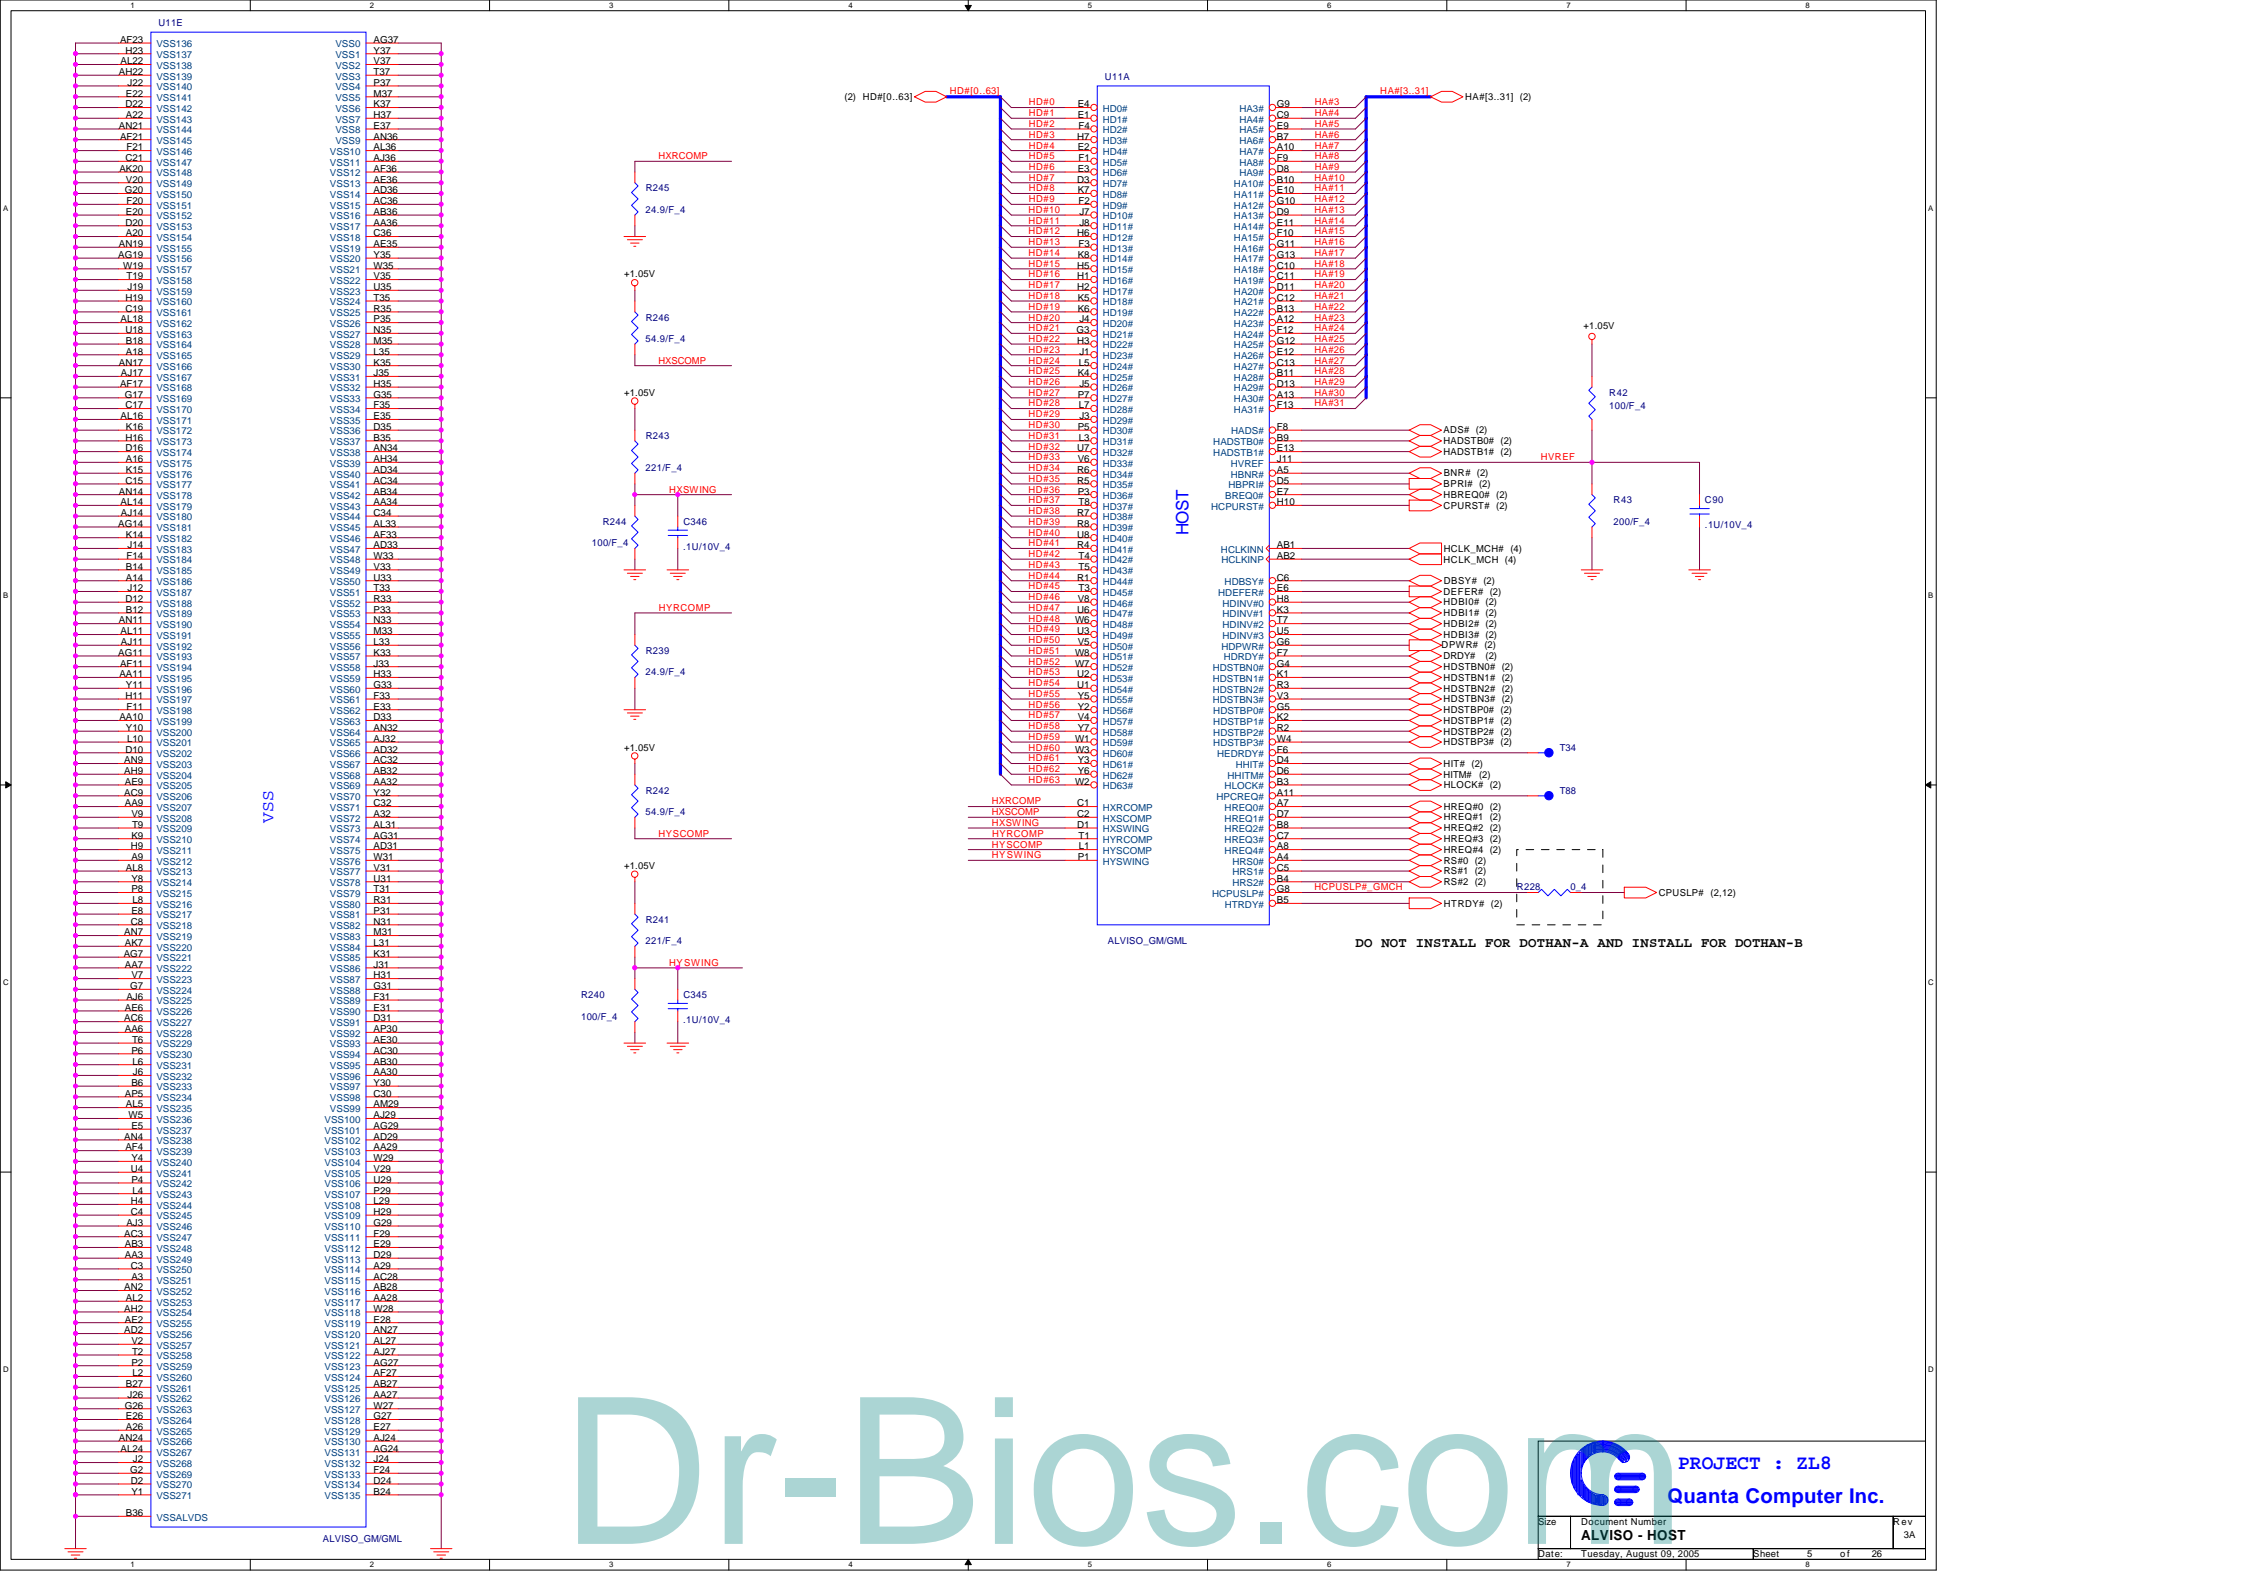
1 2 3 4 5 6 7 8

U11E

AF23 VSS136 VSS0 AG37
H23 VSS137 VSS1 Y37
AL22 VSS138 VSS2 V37
AH22 VSS139 VSS3 T37
J22 VSS140 VSS4 P37
E22 VSS141 VSS5 M37
D22 VSS142 VSS6 K37
A22 VSS143 VSS7 H37
AN21 VSS144 VSS8 E37
AF21 VSS145 VSS9 AN36
F21 VSS146 VSS10 AL36
C21 VSS147 VSS11 AJ36
AK20 VSS148 VSS12 AF36
V20 VSS149 VSS13 AE36
G20 VSS150 VSS14 AD36
F20 VSS151 VSS15 AC36
E20 VSS152 VSS16 AB36
D20 VSS153 VSS17 AA36
A20 VSS154 VSS18 C36
AN19 VSS155 VSS19 AE35
AG19 VSS156 VSS20 Y35
W19 VSS157 VSS21 W35
T19 VSS158 VSS22 V35
J19 VSS159 VSS23 U35
H19 VSS160 VSS24 T35
C19 VSS161 VSS25 R35
AL18 VSS162 VSS26 P35
U18 VSS163 VSS27 N35
B18 VSS164 VSS28 M35
A18 VSS165 VSS29 L35
AN17 VSS166 VSS30 K35
AJ17 VSS167 VSS31 J35
AF17 VSS168 VSS32 H35
G17 VSS169 VSS33 G35
C17 VSS170 VSS34 F35
AL16 VSS171 VSS35 E35
K16 VSS172 VSS36 D35
H16 VSS173 VSS37 B35
D16 VSS174 VSS38 AN34
A16 VSS175 VSS39 AH34
K15 VSS176 VSS40 AD34
C15 VSS177 VSS41 AC34
AN14 VSS178 VSS42 AB34
AL14 VSS179 VSS43 AA34
AJ14 VSS180 VSS44 C34
AG14 VSS181 VSS45 AL33
K14 VSS182 VSS46 AF33
J14 VSS183 VSS47 AD33
F14 VSS184 VSS48 W33
B14 VSS185 VSS49 V33
A14 VSS186 VSS50 U33
J12 VSS187 VSS51 T33
D12 VSS188 VSS52 R33
B12 VSS189 VSS53 P33
AN11 VSS190 VSS54 N33
AL11 VSS191 VSS55 M33
AJ11 VSS192 VSS56 L33
AG11 VSS193 VSS57 K33
AF11 VSS194 VSS58 J33
AA11 VSS195 VSS59 H33
Y11 VSS196 VSS60 G33
H11 VSS197 VSS61 F33
F11 VSS198 VSS62 E33
AA10 VSS199 VSS63 D33
Y10 VSS200 VSS64 AN32
L10 VSS201 VSS65 AJ32
D10 VSS202 VSS66 AD32
AN9 VSS203 VSS67 AC32
AH9 VSS204 VSS68 AB32
AE9 VSS205 VSS69 AA32
AC9 VSS206 VSS70 Y32
AA9 VSS207 VSS71 C32
V9 VSS208 VSS72 A32
T9 VSS209 VSS73 AL31
K9 VSS210 VSS74 AG31
H9 VSS211 VSS75 AD31
A9 VSS212 VSS76 W31
AL8 VSS213 VSS77 V31
Y8 VSS214 VSS78 U31
P8 VSS215 VSS79 T31
L8 VSS216 VSS80 R31
E8 VSS217 VSS81 P31
C8 VSS218 VSS82 N31
AN7 VSS219 VSS83 M31
AK7 VSS220 VSS84 L31
AG7 VSS221 VSS85 K31
AA7 VSS222 VSS86 J31
V7 VSS223 VSS87 H31
G7 VSS224 VSS88 G31
AJ6 VSS225 VSS89 F31
AF6 VSS226 VSS90 E31
AC6 VSS227 VSS91 D31
AA6 VSS228 VSS92 AP30
T6 VSS229 VSS93 AE30
P6 VSS230 VSS94 AC30
L6 VSS231 VSS95 AB30
J6 VSS232 VSS96 AA30
B6 VSS233 VSS97 Y30
AP5 VSS234 VSS98 C30
AL5 VSS235 VSS99 AM29
W5 VSS236 VSS100 AJ29
E5 VSS237 VSS101 AG29
AN4 VSS238 VSS102 AD29
AF4 VSS239 VSS103 AA29
Y4 VSS240 VSS104 W29
U4 VSS241 VSS105 V29
P4 VSS242 VSS106 U29
L4 VSS243 VSS107 P29
H4 VSS244 VSS108 L29
C4 VSS245 VSS109 H29
AJ3 VSS246 VSS110 G29
AC3 VSS247 VSS111 F29
AB3 VSS248 VSS112 E29
AA3 VSS249 VSS113 D29
C3 VSS250 VSS114 A29
A3 VSS251 VSS115 AC28
AN2 VSS252 VSS116 AB28
AL2 VSS253 VSS117 AA28
AH2 VSS254 VSS118 W28
AF2 VSS255 VSS119 F28
AD2 VSS256 VSS120 AN27
V2 VSS257 VSS121 AL27
T2 VSS258 VSS122 AJ27
P2 VSS259 VSS123 AG27
L2 VSS260 VSS124 AF27
B27 VSS261 VSS125 AB27
J26 VSS262 VSS126 AA27
G26 VSS263 VSS127 W27
E26 VSS264 VSS128 G27
A26 VSS265 VSS129 E27
AN24 VSS266 VSS130 AJ24
AL24 VSS267 VSS131 AG24
J2 VSS268 VSS132 J24
G2 VSS269 VSS133 F24
D2 VSS270 VSS134 D24
Y1 VSS271 VSS135 B24
B36 VSSALVDS

VSS

ALVISO_GM/GML

HXRCOMP
R245
24.9/F_4
+1.05V
R246
54.9/F_4
HXSCOMP
+1.05V
R243
221/F_4
HXSWING
R244
100/F_4
C346
.1U/10V_4
HYRCOMP
R239
24.9/F_4
+1.05V
R242
54.9/F_4
HYSCOMP
+1.05V
R241
221/F_4
HYSWING
R240
100/F_4
C345
.1U/10V_4

(2) HD#[0..63] HD#[0..63]

U11A

HD#0 E4 HD0#
HD#1 E1 HD1#
HD#2 F4 HD2#
HD#3 H7 HD3#
HD#4 E2 HD4#
HD#5 F1 HD5#
HD#6 E3 HD6#
HD#7 D3 HD7#
HD#8 K7 HD8#
HD#9 F2 HD9#
HD#10 J7 HD10#
HD#11 J8 HD11#
HD#12 H6 HD12#
HD#13 F3 HD13#
HD#14 K8 HD14#
HD#15 H5 HD15#
HD#16 H1 HD16#
HD#17 H2 HD17#
HD#18 K5 HD18#
HD#19 K6 HD19#
HD#20 J4 HD20#
HD#21 G3 HD21#
HD#22 H3 HD22#
HD#23 J1 HD23#
HD#24 L5 HD24#
HD#25 K4 HD25#
HD#26 J5 HD26#
HD#27 P7 HD27#
HD#28 L7 HD28#
HD#29 J3 HD29#
HD#30 P5 HD30#
HD#31 L3 HD31#
HD#32 U7 HD32#
HD#33 V6 HD33#
HD#34 R6 HD34#
HD#35 R5 HD35#
HD#36 P3 HD36#
HD#37 T8 HD37#
HD#38 R7 HD38#
HD#39 R8 HD39#
HD#40 U8 HD40#
HD#41 R4 HD41#
HD#42 T4 HD42#
HD#43 T5 HD43#
HD#44 R1 HD44#
HD#45 T3 HD45#
HD#46 V8 HD46#
HD#47 U6 HD47#
HD#48 W6 HD48#
HD#49 U3 HD49#
HD#50 V5 HD50#
HD#51 W8 HD51#
HD#52 W7 HD52#
HD#53 U2 HD53#
HD#54 U1 HD54#
HD#55 Y5 HD55#
HD#56 Y2 HD56#
HD#57 V4 HD57#
HD#58 Y7 HD58#
HD#59 W1 HD59#
HD#60 W3 HD60#
HD#61 Y3 HD61#
HD#62 Y6 HD62#
HD#63 W2 HD63#

HXRCOMP C1 HXRCOMP
HXSCOMP C2 HXSCOMP
HXSWING D1 HXSWING
HYRCOMP T1 HYRCOMP
HYSCOMP L1 HYSCOMP
HYSWING P1 HYSWING

HOST

HA3# G9 HA#3
HA4# C9 HA#4
HA5# E9 HA#5
HA6# B7 HA#6
HA7# A10 HA#7
HA8# F9 HA#8
HA9# D8 HA#9
HA10# B10 HA#10
HA11# E10 HA#11
HA12# G10 HA#12
HA13# D9 HA#13
HA14# E11 HA#14
HA15# F10 HA#15
HA16# G11 HA#16
HA17# G13 HA#17
HA18# C10 HA#18
HA19# C11 HA#19
HA20# D11 HA#20
HA21# C12 HA#21
HA22# B13 HA#22
HA23# A12 HA#23
HA24# F12 HA#24
HA25# G12 HA#25
HA26# E12 HA#26
HA27# C13 HA#27
HA28# B11 HA#28
HA29# D13 HA#29
HA30# A13 HA#30
HA31# F13 HA#31

HA#[3..31] HA#[3..31] (2)

HADS# F8 ADS# (2)
HADSTB0# B9 HADSTB0# (2)
HADSTB1# E13 HADSTB1# (2)
HVREF J11 HVREF
HBNR# A5 BNR# (2)
HBPRI# D5 BPRI# (2)
HBREQ0# E7 HBREQ0# (2)
HCPURST# H10 CPURST# (2)
HCLKINN AB1 HCLK_MCH# (4)
HCLKINP AB2 HCLK_MCH (4)
HDBSY# C6 DBSY# (2)
HDEFER# E6 DEFER# (2)
HDINV#0 H8 HDBI0# (2)
HDINV#1 K3 HDBI1# (2)
HDINV#2 T7 HDBI2# (2)
HDINV#3 U5 HDBI3# (2)
HDPWR# G6 DPWR# (2)
HDRDY# F7 DRDY# (2)
HDSTBN0# G4 HDSTBN0# (2)
HDSTBN1# K1 HDSTBN1# (2)
HDSTBN2# R3 HDSTBN2# (2)
HDSTBN3# V3 HDSTBN3# (2)
HDSTBP0# G5 HDSTBP0# (2)
HDSTBP1# K2 HDSTBP1# (2)
HDSTBP2# R2 HDSTBP2# (2)
HDSTBP3# W4 HDSTBP3# (2)
HEDRDY# F6 T34
HHIT# D4 HIT# (2)
HHITM# D6 HITM# (2)
HLOCK# B3 HLOCK# (2)
HPCREQ# A11 T88
HREQ0# A7 HREQ#0 (2)
HREQ1# D7 HREQ#1 (2)
HREQ2# B8 HREQ#2 (2)
HREQ3# C7 HREQ#3 (2)
HREQ4# A8 HREQ#4 (2)
HRS0# A4 RS#0 (2)
HRS1# C5 RS#1 (2)
HRS2# B4 RS#2 (2)
HCPUSLP# G8 HCPUSLP#_GMCH
HTRDY# B5 HTRDY# (2)

R228 0_4 CPUSLP# (2,12)

ALVISO_GM/GML

+1.05V
R42
100/F_4
R43
200/F_4
C90
.1U/10V_4

DO NOT INSTALL FOR DOTHAN-A AND INSTALL FOR DOTHAN-B

Dr-Bios.com

PROJECT : ZL8
Quanta Computer Inc.
Size Document Number Rev
ALVISO - HOST 3A
Date: Tuesday, August 09, 2005 Sheet 5 of 26

A B C D